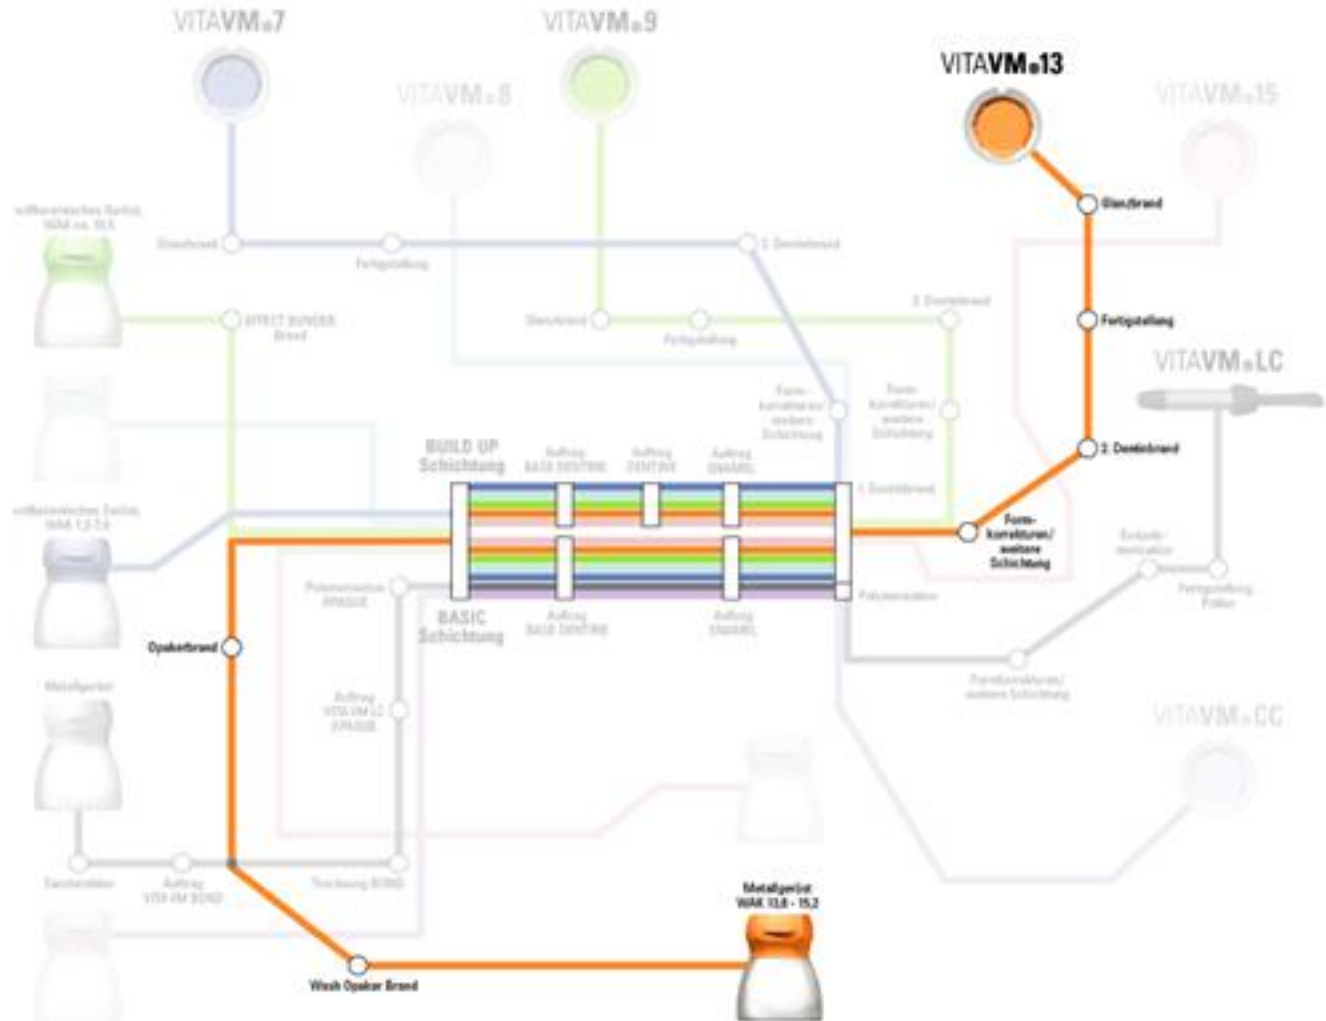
VITAVM®7

VITAVM®9

VITAVM®13

VITAVM®8

VITAVM®15

Glanzbrand

vollkeramisches Gerüst WAK ca. 10,5

Glanzbrand

2. Dentinbrand

Fertigstellung

Fertigstellung

EFFECT BONDER Brand

Glanzbrand

Fertigstellung

2. Dentinbrand

VITAVM®LC

Form-korrekturen/ weitere Schichtung

Form-korrekturen/ weitere Schichtung

2. Dentinbrand

BUILD UP Schichtung

Auftrag BASE DENTINE

Auftrag DENTINE

Auftrag ENAMEL

1. Dentinbrand

vollkeramisches Gerüst WAK 13,2-13,9

Form-korrekturen/ weitere Schichtung

Polymerisation OPAQUE

Polymerisation

BASIC Schichtung

Auftrag BASE DENTINE

Auftrag ENAMEL

Fertigstellung Politur

Opakerbrand

Formkorrekturen/ weitere Schichtung

Auftrag VITA VM LC OPAQUE

Metallgerüst

VITAVM®CC

Sandstrahlen

Auftrag VITA VM BOND

Trocknung BOND

Metallgerüst WAK 13,8 - 15,2

Wash Opaker Brand